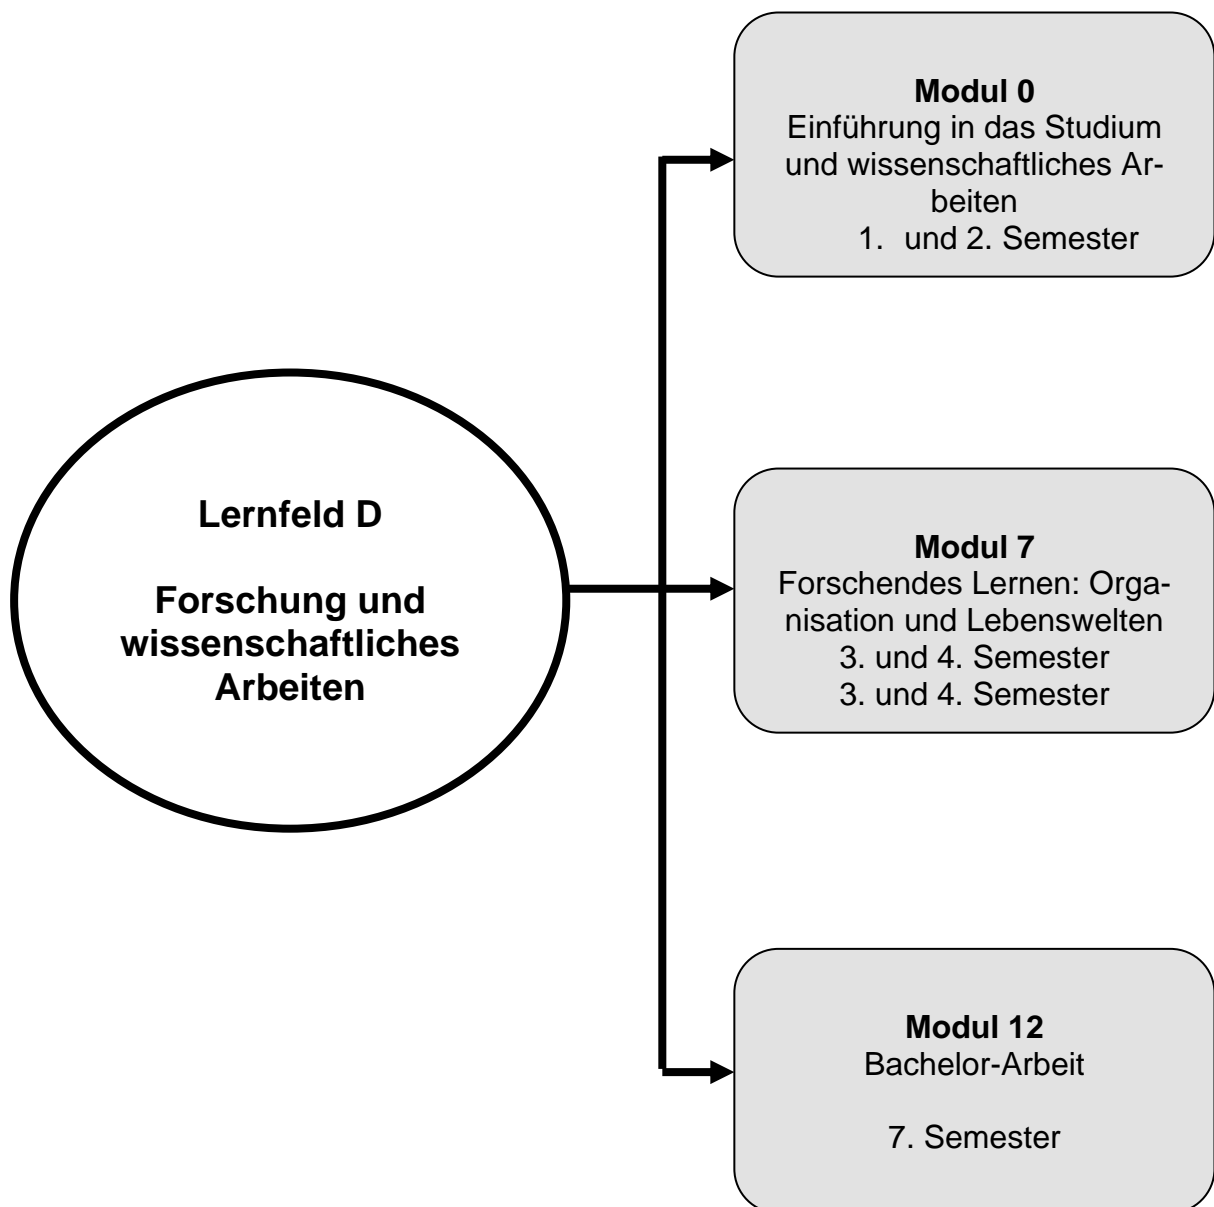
Lernfeld D

Forschung und wissenschaftliches Arbeiten

Modul 0
Einführung in das Studium und wissenschaftliches Arbeiten
1. und 2. Semester

Modul 7
Forschendes Lernen: Organisation und Lebenswelten
3. und 4. Semester
3. und 4. Semester

Modul 12
Bachelor-Arbeit

7. Semester